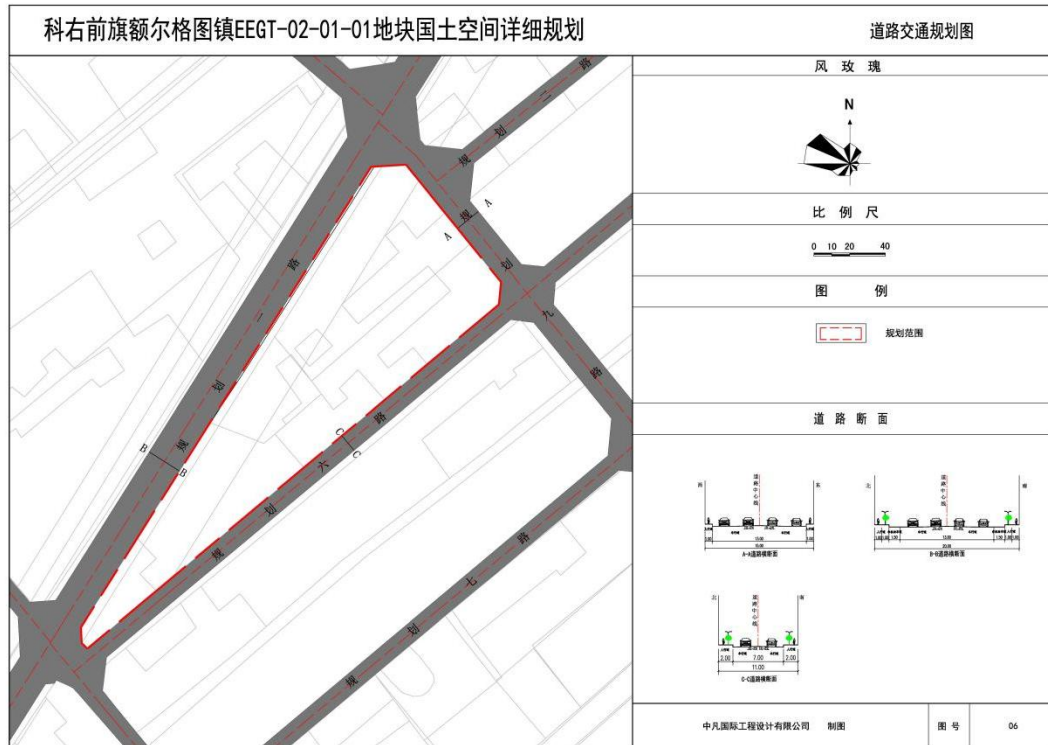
科右前旗额尔格图镇EEGT-02-01-01地块国土空间详细规划

道路交通规划图

风 玫 瑰

N

比 例 尺

0 10 20 40

图 例

规划范围

道 路 断 面

西

道路中心线

东

15.00

A-A道路横断面

北

道路中心线

南

20.00

B-B道路横断面

北

道路中心线

南

2.00 7.00 2.00

11.00

C-C道路横断面

规划二路

规划一路

规划九路

规划六路

规划七路

A A

B B

C C

中凡国际工程设计有限公司 制图

图 号

06